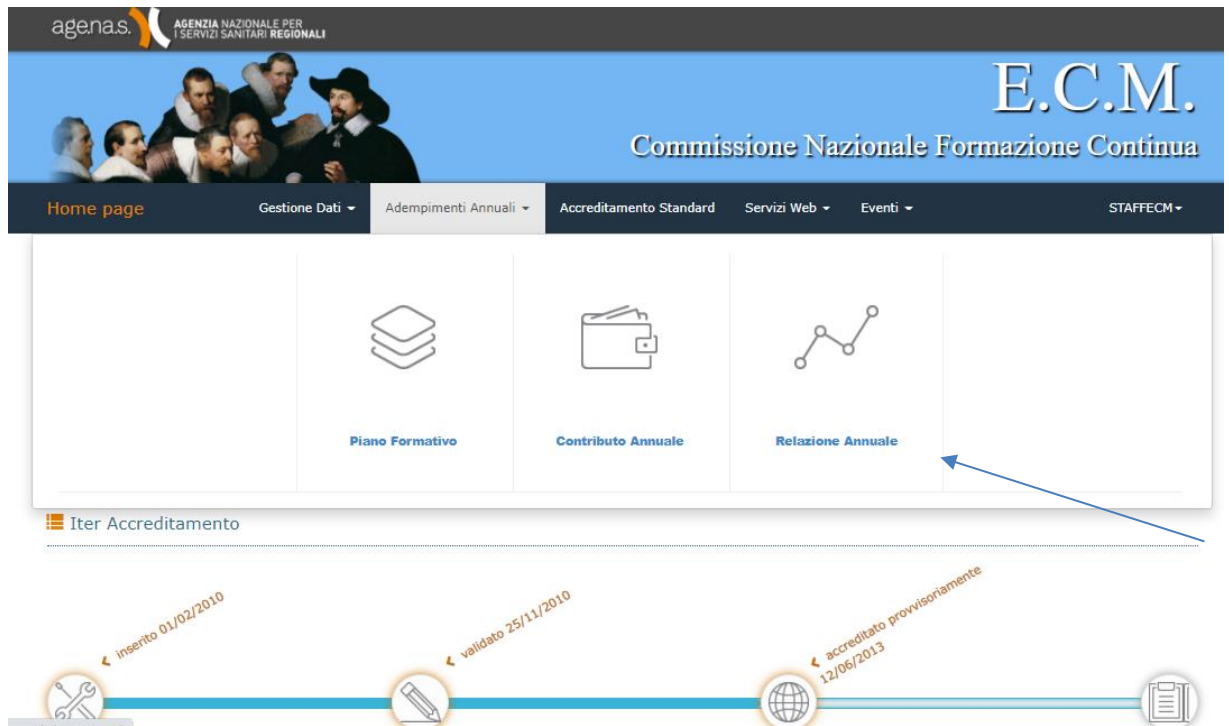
agena.s. AGENZIA NAZIONALE PER I SERVIZI SANITARI REGIONALI

E.C.M.
Commissione Nazionale Formazione Continua

Home page Gestione Dati ▾ Adempimenti Annuali ▾ Accreditamento Standard Servizi Web ▾ Eventi ▾ STAFFECM ▾

Piano Formativo

Contributo Annuale

Relazione Annuale

Iter Accreditamento

inserito 01/02/2010

validato 25/11/2010

accreditato provvisoriamente 12/06/2013